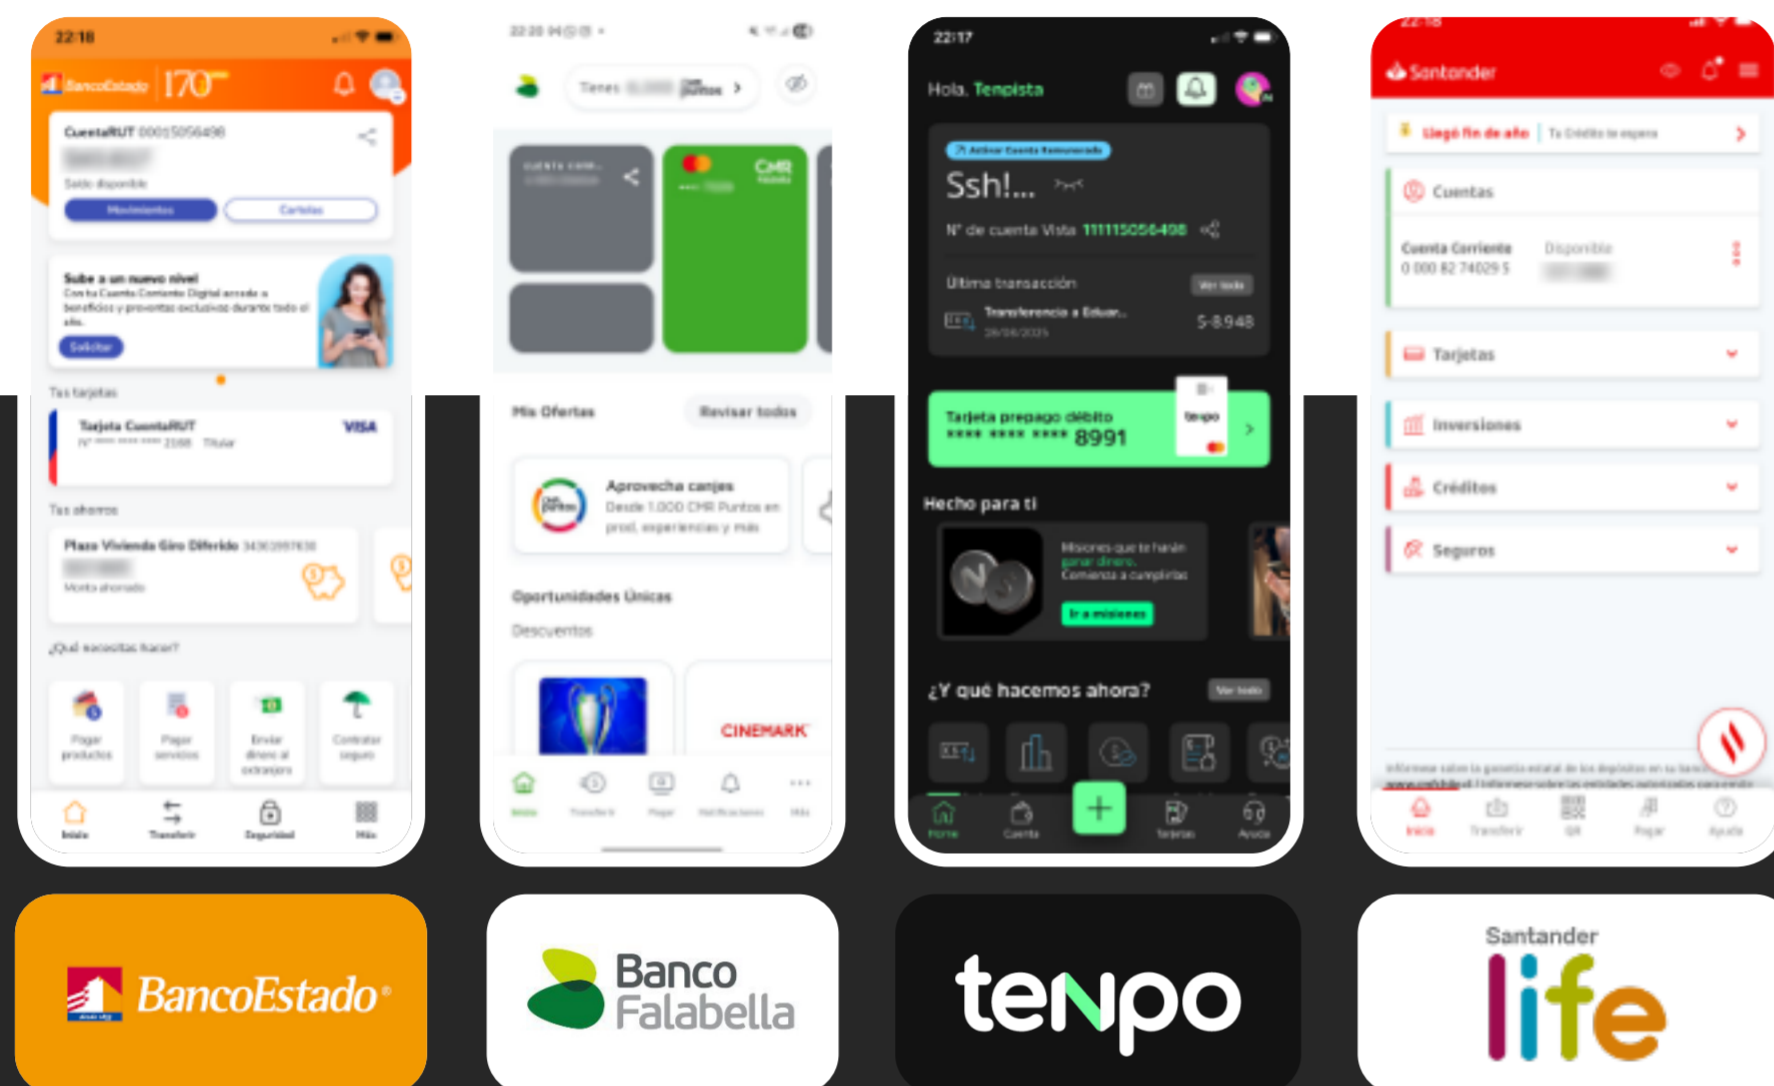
22:18

BancoEstado 170

CuentaRUT 000150564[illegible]

Saldo disponible

Movimientos

Cartolas

Sube a un nuevo nivel

Con tu Cuenta Corriente Digital accede a beneficios y promociones exclusivas durante todo el año.

Solicitar

Tus tarjetas

Tarjeta CuentaRUT

VISA

Titular

Tus ahorros

Plaza Vivienda Giro Diferido

Monto ahorrado

¿Qué necesitas hacer?

Pagar productos

Pagar servicios

Enviar dinero al extranjero

Contratar seguro

Inicio

Transferir

Seguridad

Más

22:20

Tienes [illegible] puntos

CMR

Mis Ofertas

Revisar todas

Aprovecha canjes

Desde 1.000 CMR Puntos en prod. experiencias y más

Oportunidades Únicas

Descuentos

CINEMARK

Inicio

Transferir

Pagar

Notificaciones

Más

22:17

Hola, Tenpista

Activar Cuenta Remunerada

Ssh!...

N° de cuenta Vista 111115056498

Última transacción

Ver todo

Transferencia a Eduar...

5-8.948

Tarjeta prepago débito

**** **** **** 8991

tenpo

Hecho para ti

Misiones que te harán ganar dinero. Comienza a cumplirlas

Ir a misiones

¿Y qué hacemos ahora?

Ver todo

Home

Cuenta

Tenpesos

Ayuda

22:18

Santander

Llegó fin de año

Tu Crédito te espera

Cuentas

Cuenta Corriente

0 000 82 74029 5

Disponible

Tarjetas

Inversiones

Créditos

Seguros

Inicio

Transferir

QR

Pagar

Ayuda

BancoEstado

Banco Falabella

tenpo

Santander life